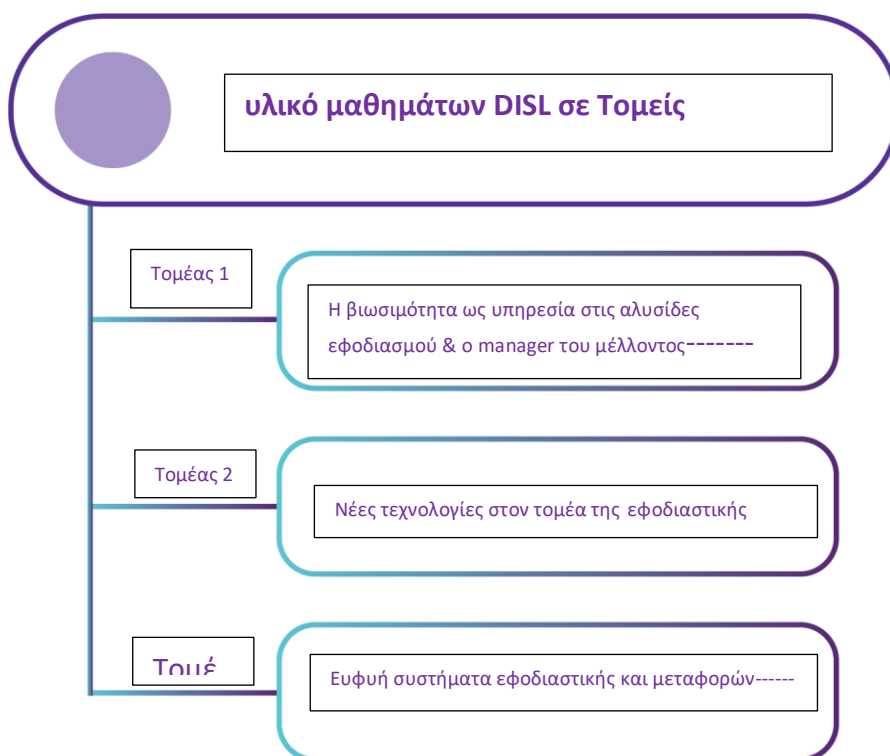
υλικό μαθημάτων DISL σε Τομείς

Τομέας 1

Η βιωσιμότητα ως υπηρεσία στις αλυσίδες εφοδιασμού & ο manager του μέλλοντος-------

Τομέας 2

Νέες τεχνολογίες στον τομέα της εφοδιαστικής

Τομέ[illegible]

Ευφυή συστήματα εφοδιαστικής και μεταφορών------